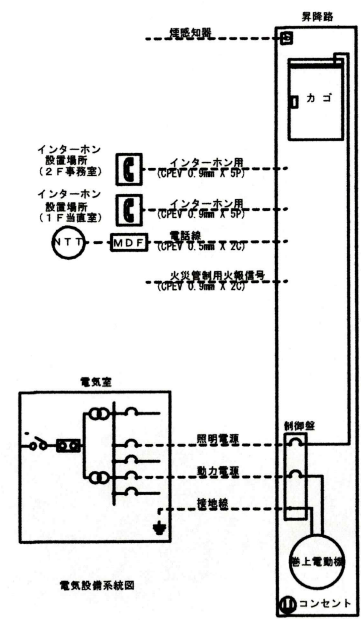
昇降路

煙感知器

カゴ

インターホン
設置場所
(2F事務室)

インターホン用
(CPEV 0.9mm X 5P)

インターホン
設置場所
(1F当直室)

インターホン用
(CPEV 0.9mm X 5P)

NTT

MDF

電話線
(CPEV 0.5mm X 2C)

火災管制用火報信号
(CPEV 0.9mm X 2C)

電気室

照明電源

制御盤

動力電源

接地線

巻上電動機

電気設備系統図

コンセント